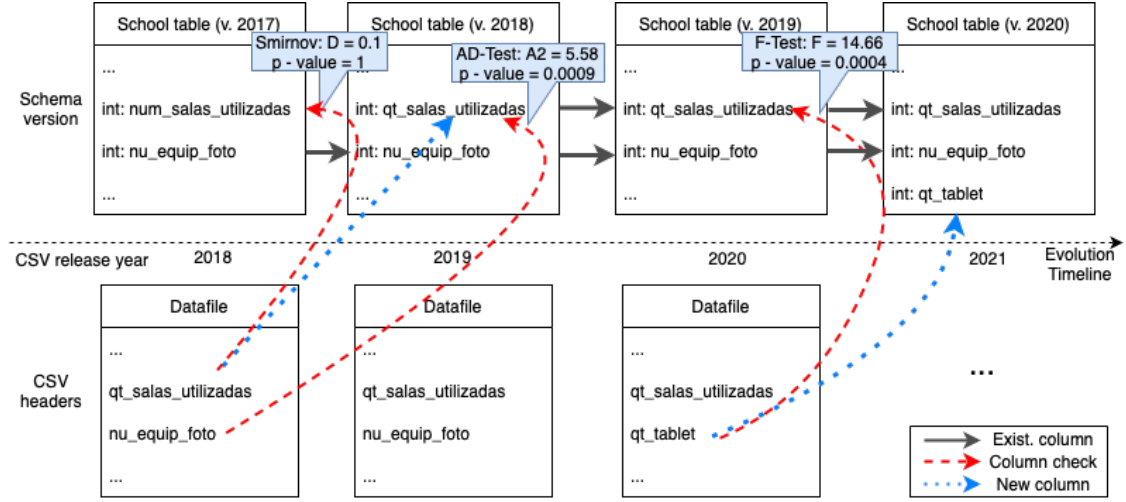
School table (v. 2017)
...
int: num_salas_utilizadas
int: nu_equip_foto
...

Smirnov: D = 0.1
p - value = 1

School table (v. 2018)
...
int: qt_salas_utilizadas
int: nu_equip_foto
...

AD-Test: A2 = 5.58
p - value = 0.0009

School table (v. 2019)
...
int: qt_salas_utilizadas
int: nu_equip_foto
...

F-Test: F = 14.66
p - value = 0.0004

School table (v. 2020)
...
int: qt_salas_utilizadas
int: nu_equip_foto
int: qt_tablet

Schema version

CSV release year
2018
2019
2020
2021
Evolution Timeline

CSV headers

Datafile
...
qt_salas_utilizadas
nu_equip_foto
...

Datafile
...
qt_salas_utilizadas
nu_equip_foto
...

Datafile
...
qt_salas_utilizadas
qt_tablet
...

...

Exist. column
Column check
New column